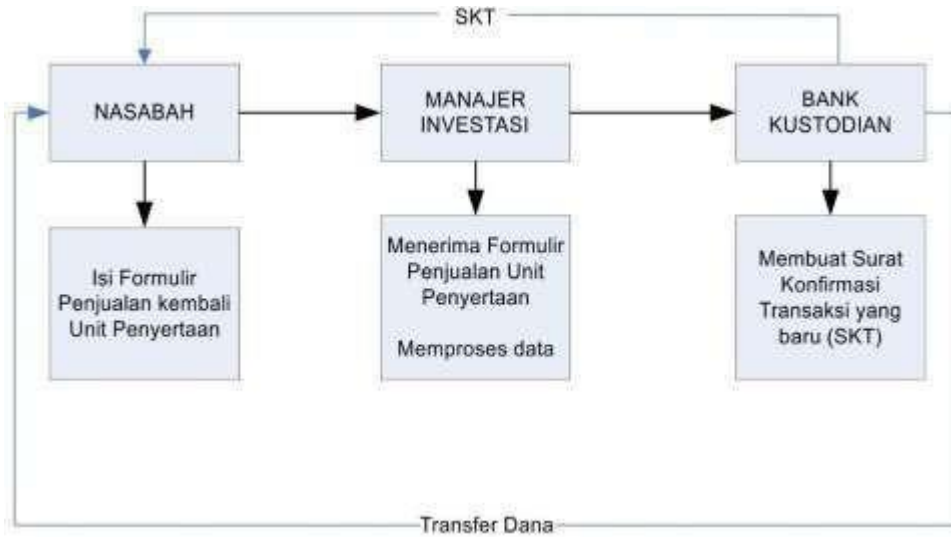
SKT

NASABAH

MANAJER INVESTASI

BANK KUSTODIAN

Isi Formulir Penjualan kembali Unit Penyertaan

Menerima Formulir Penjualan Unit Penyertaan

Memproses data

Membuat Surat Konfirmasi Transaksi yang baru (SKT)

Transfer Dana